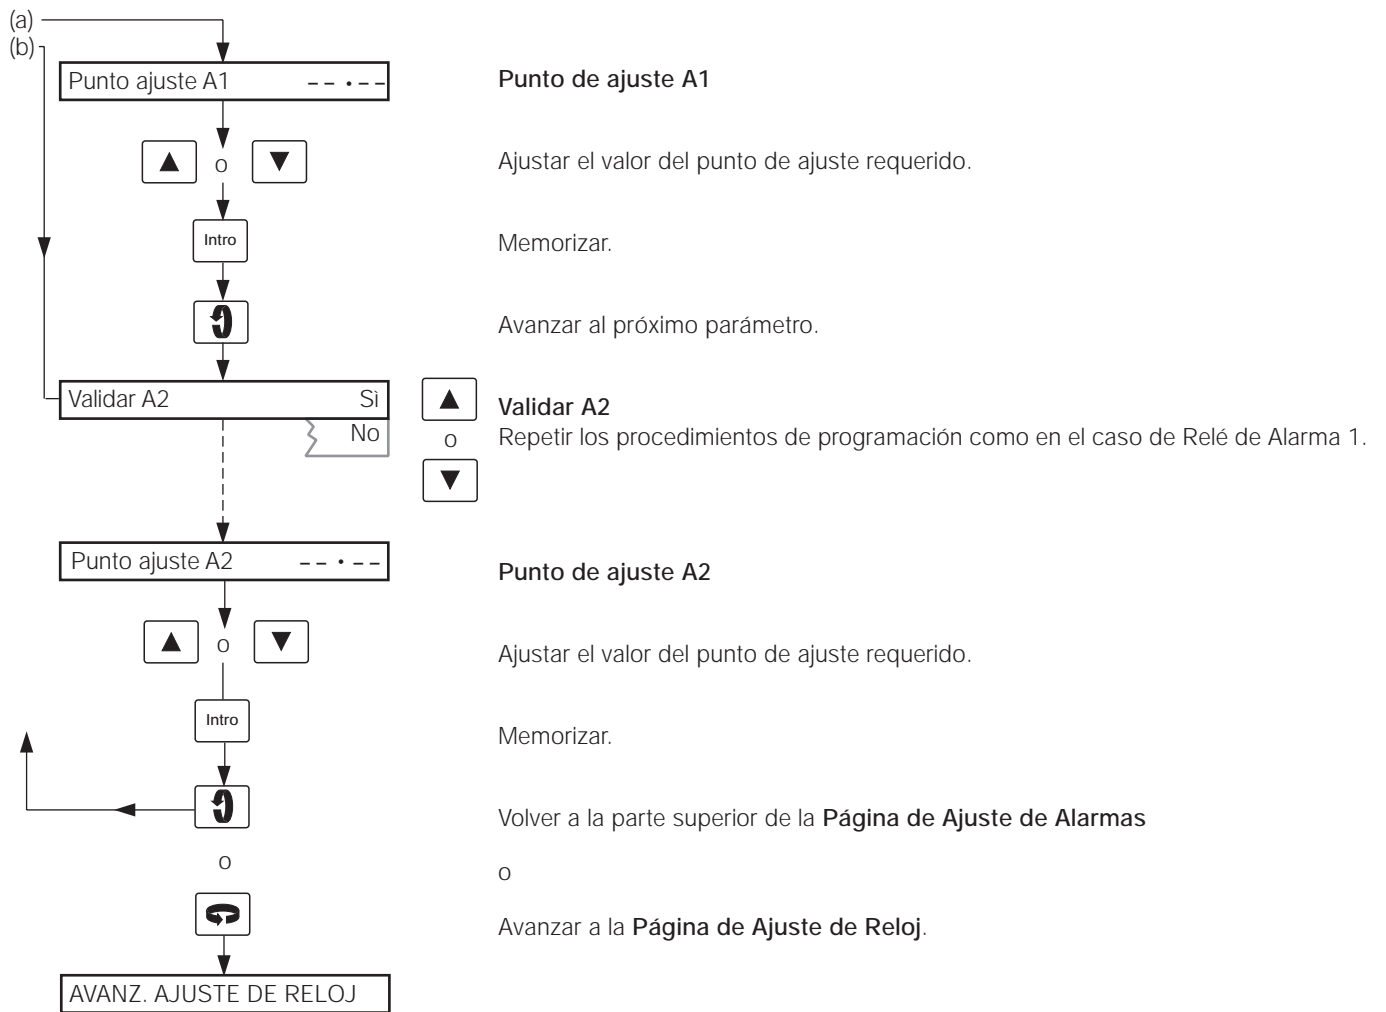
(a)
(b)

Punto ajuste A1 – – • – –

Punto de ajuste A1

▲ o ▼

Ajustar el valor del punto de ajuste requerido.

Intro

Memorizar.

Avanzar al próximo parámetro.

Validar A2 Si
No

▲
o
▼

Validar A2
Repetir los procedimientos de programación como en el caso de Relé de Alarma 1.

Punto ajuste A2 – – • – –

Punto de ajuste A2

▲ o ▼

Ajustar el valor del punto de ajuste requerido.

Intro

Memorizar.

Volver a la parte superior de la Página de Ajuste de Alarmas

o

o

Avanzar a la Página de Ajuste de Reloj.

AVANZ. AJUSTE DE RELOJ